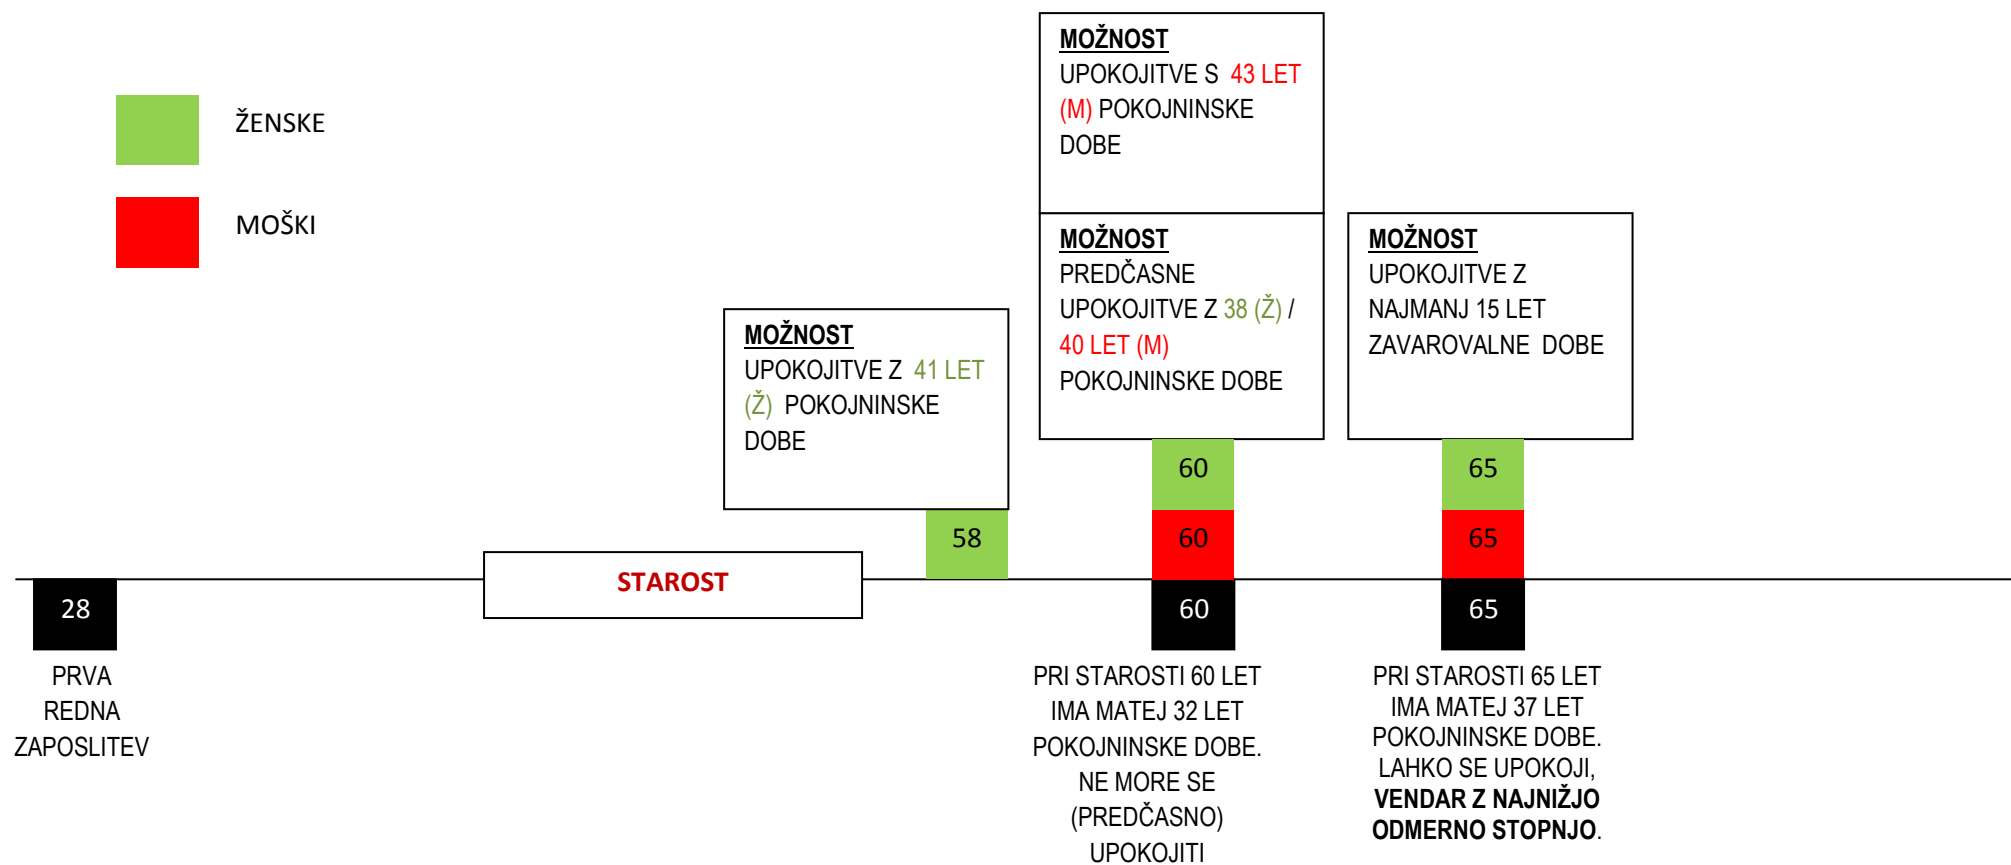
ŽENSKE

MOŠKI

MOŽNOST
UPOKOJITVE S 43 LET (M) POKOJNINSKE DOBE

MOŽNOST
PREDČASNE UPOKOJITVE Z 38 (Ž) / 40 LET (M) POKOJNINSKE DOBE

MOŽNOST
UPOKOJITVE Z NAJMANJ 15 LET ZAVAROVALNE DOBE

MOŽNOST
UPOKOJITVE Z 41 LET (Ž) POKOJNINSKE DOBE

60

65

58

60

65

STAROST

28

60

65

PRVA REDNA ZAPOSLITEV

PRI STAROSTI 60 LET IMA MATEJ 32 LET POKOJNINSKE DOBE. NE MORE SE (PREDČASNO) UPOKOJITI

PRI STAROSTI 65 LET IMA MATEJ 37 LET POKOJNINSKE DOBE. LAHKO SE UPOKOJI, **VENDAR Z NAJNIŽJO ODMERNO STOPNJO**.